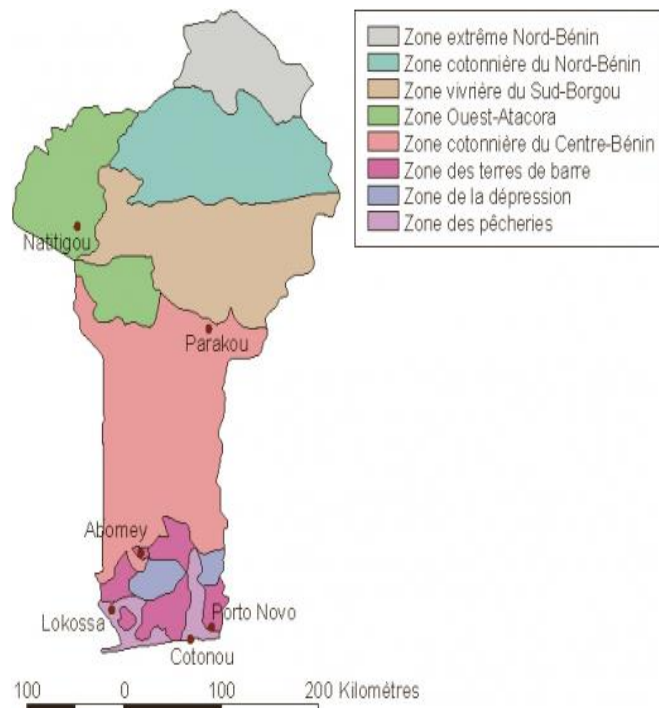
Zone extrême Nord-Bénin
Zone cotonnière du Nord-Bénin
Zone vivrière du Sud-Borgou
Zone Ouest-Atacora
Zone cotonnière du Centre-Bénin
Zone des terres de barre
Zone de la dépression
Zone des pêcheries

Natitigou
Parakou
Abomey
Lokossa
Porto Novo
Cotonou

100 0 100 200 Kilométres